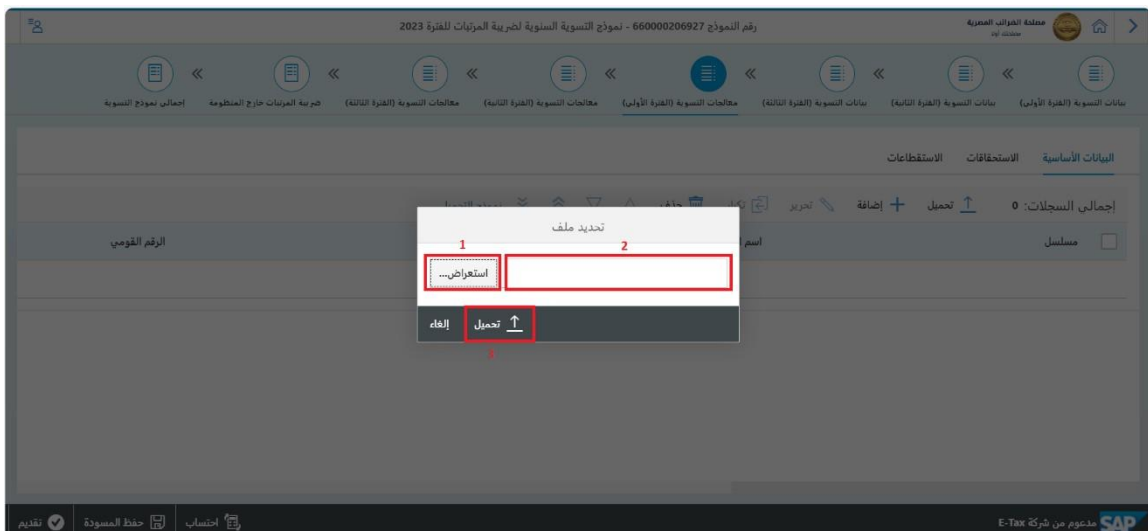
مصلحة الضرائب المصرية
مصلحتك أولاً

رقم النموذج 660000206927 - نموذج التسوية السنوية لضريبة المرتبات للفترة 2023

بيانات التسوية (الفترة الأولى)
بيانات التسوية (الفترة الثانية)
بيانات التسوية (الفترة الثالثة)
معالجات التسوية (الفترة الأولى)
معالجات التسوية (الفترة الثانية)
معالجات التسوية (الفترة الثالثة)
ضريبة المرتبات خارج المنظومة
إجمالي نموذج التسوية

البيانات الأساسية
الاستحقاقات
الاستقطاعات

إجمالي السجلات: 0
تحميل
إضافة
تحرير
حذف

مسلسل
اسم
الرقم القومي

تحديد ملف
1
2
استعراض...
تحميل
إلغاء
3

مدعوم من شركة E-Tax
SAP

احتساب
حفظ المسودة
تقديم